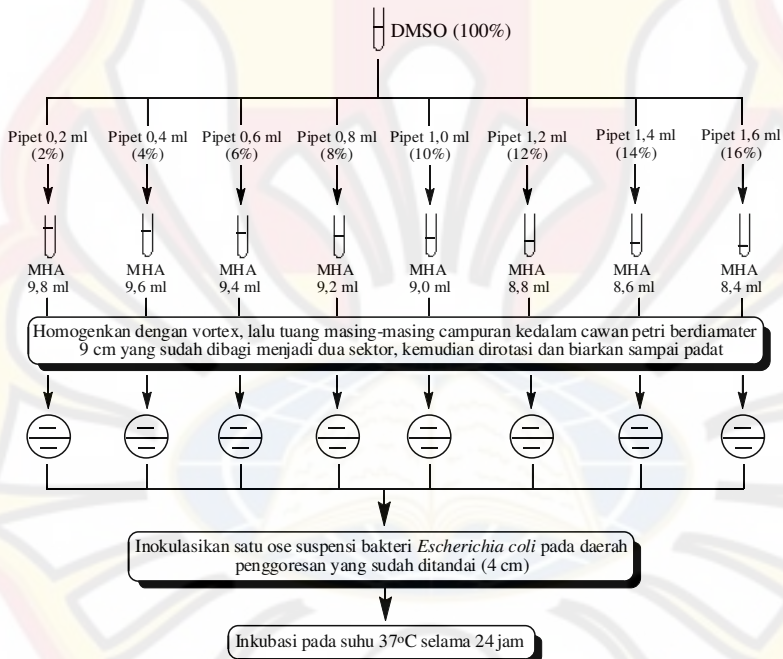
DMSO (100%)

Pipet 0,2 ml (2%)
Pipet 0,4 ml (4%)
Pipet 0,6 ml (6%)
Pipet 0,8 ml (8%)
Pipet 1,0 ml (10%)
Pipet 1,2 ml (12%)
Pipet 1,4 ml (14%)
Pipet 1,6 ml (16%)

MHA 9,8 ml
MHA 9,6 ml
MHA 9,4 ml
MHA 9,2 ml
MHA 9,0 ml
MHA 8,8 ml
MHA 8,6 ml
MHA 8,4 ml

Homogenkan dengan vortex, lalu tuang masing-masing campuran kedalam cawan petri berdiamater 9 cm yang sudah dibagi menjadi dua sektor, kemudian dirotasi dan biarkan sampai padat

Inokulasikan satu ose suspensi bakteri *Escherichia coli* pada daerah penggoresan yang sudah ditandai (4 cm)

Inkubasi pada suhu 37$^{o}$C selama 24 jam